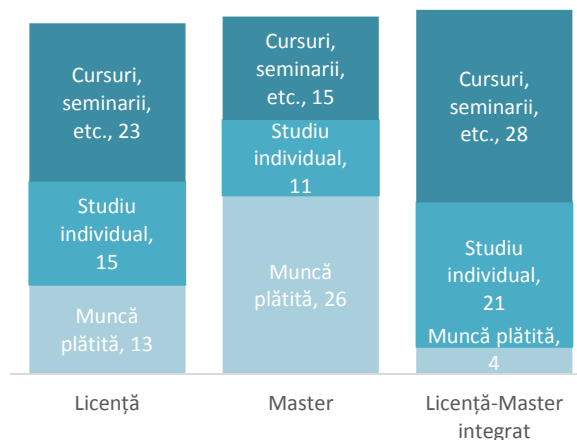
Cursuri, seminarii, etc., 23

Studiu individual, 15

Muncă plătită, 13

Cursuri, seminarii, etc., 15

Studiu individual, 11

Muncă plătită, 26

Cursuri, seminarii, etc., 28

Studiu individual, 21

Muncă plătită, 4

Licență

Master

Licență-Master integrat